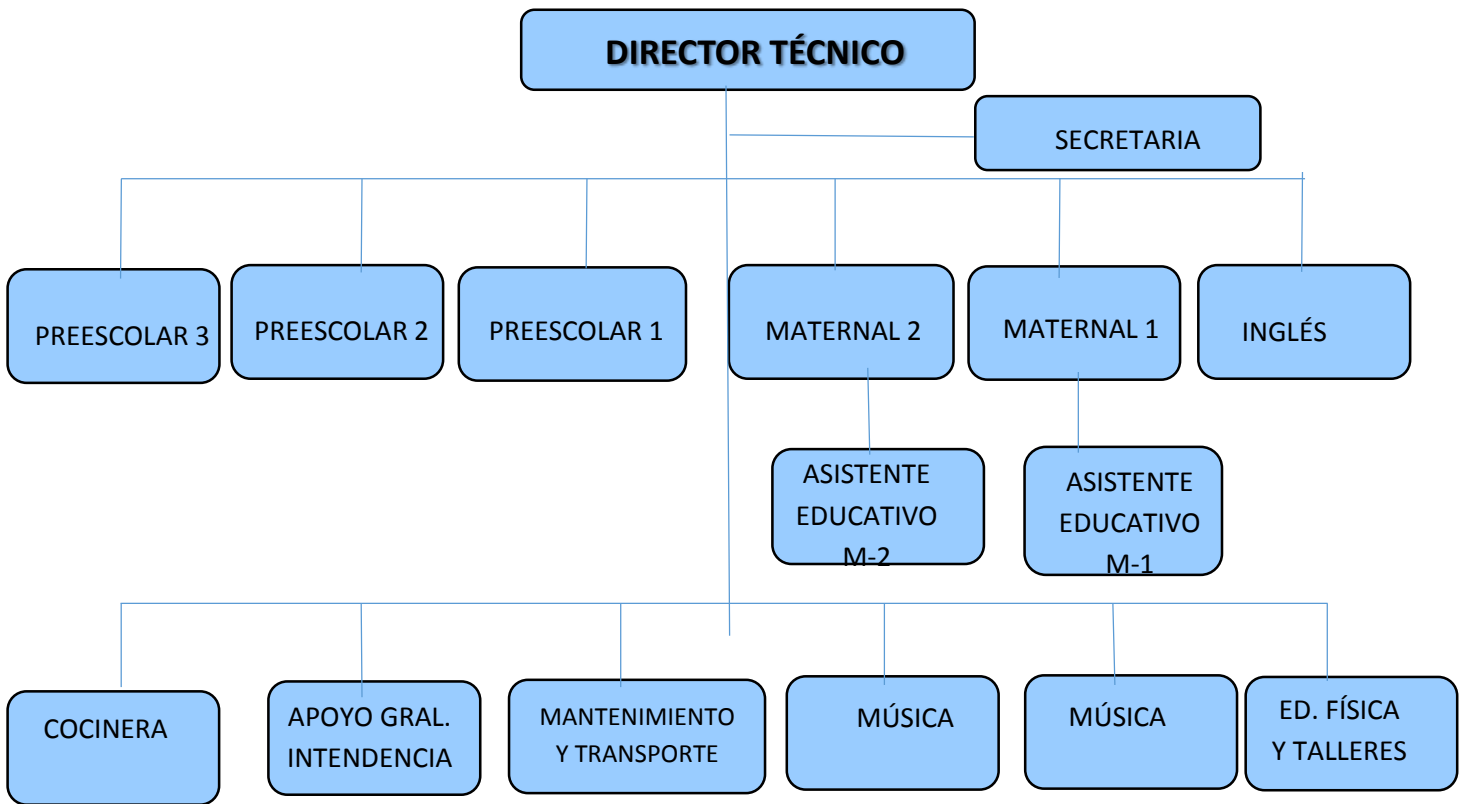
DIRECTOR TÉCNICO

SECRETARIA

PREESCOLAR 3

PREESCOLAR 2

PREESCOLAR 1

MATERNAL 2

MATERNAL 1

INGLÉS

ASISTENTE EDUCATIVO M-2

ASISTENTE EDUCATIVO M-1

COCINERA

APOYO GRAL. INTENDENCIA

MANTENIMIENTO Y TRANSPORTE

MÚSICA

MÚSICA

ED. FÍSICA Y TALLERES